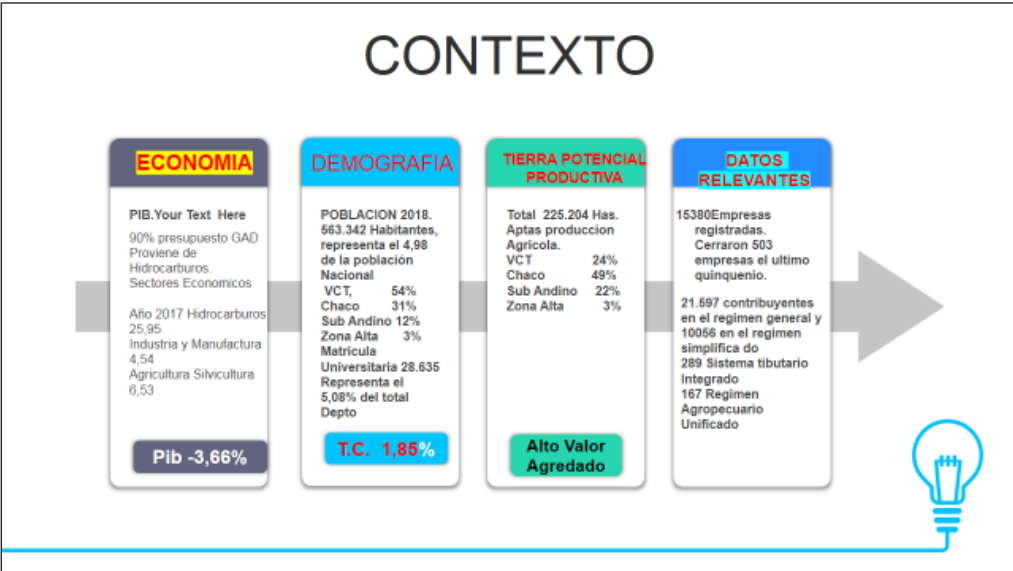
CONTEXTO

ECONOMIA

PIB.Your Text Here

90% presupuesto GAD Proviene de Hidrocarburos. Sectores Economicos

Año 2017 Hidrocarburos 25,95
Industria y Manufactura 4,54
Agricultura Silvicultura 6,53

Pib -3,66%

DEMOGRAFIA

POBLACION 2018. 563.342 Habitantes, representa el 4,98 de la población Nacional
VCT, 54%
Chaco 31%
Sub Andino 12%
Zona Alta 3%
Matricula Universitaria 28.635 Representa el 5,08% del total Depto

T.C. 1,85%

TIERRA POTENCIAL PRODUCTIVA

Total 225.204 Has. Aptas produccion Agricola.
VCT 24%
Chaco 49%
Sub Andino 22%
Zona Alta 3%

Alto Valor Agregado

DATOS RELEVANTES

15380Empresas registradas. Cerraron 503 empresas el ultimo quinquenio.

21.597 contribuyentes en el regimen general y 10056 en el regimen simplifica do
289 Sistema tibutario Integrado
167 Regimen Agropecuario Unificado